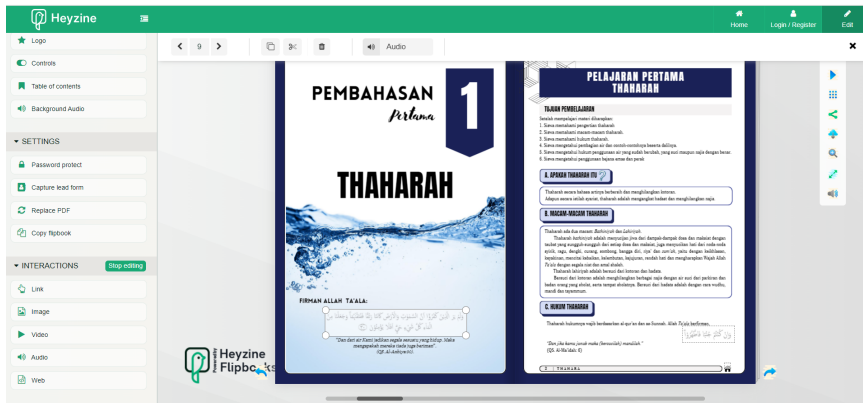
Heyzine

Home
Login / Register
Edit

Logo
Controls
Table of contents
Background Audio

▾ SETTINGS
Password protect
Capture lead form
Replace PDF
Copy flipbook

▾ INTERACTIONS
Stop editing
Link
Image
Video
Audio
Web

9
Audio

PEMBAHASAN
Pertama
1
THAHARAH

FIRMAN ALLAH TA'ALA:

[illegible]

"Dan dari air Kami jadikan segala sesuatu yang hidup. Maka mengapakah mereka tiada juga beriman?" (QS. Al-Anbiya:30)

Powered by
Heyzine
Flipbooks

PELAJARAN PERTAMA
THAHARAH

TUJUAN PEMBELAJARAN

Setelah mempelajari materi diharapkan:
1. Siswa memahami pengertian thaharah.
2. Siswa memahami macam-macam thaharah.
3. Siswa memahami hukum thaharah.
4. Siswa memahami pembagian air dan contoh-contohnya beserta dalilnya.
5. Siswa mengetahui hukum penggunaan air yang sudah berubah, yang suci maupun najis dengan benar.
6. Siswa mengetahui penggunaan bejana emas dan perak

A. APAKAH THAHARAH ITU ?

Thaharah secara bahasa artinya berbersih dan menghilangkan kotoran.
Adapun secara istilah syariat, thaharah adalah mengangkat hadats dan menghilangkan najis.

B. MACAM-MACAM THAHARAH

Thaharah ada dua macam: Bathiniyah dan Lahiriyah.
Thaharah bathiniyah adalah menyucikan jiwa dari dampak-dampak dosa dan maksiat dengan taubat yang sungguh-sungguh dari setiap dosa dan maksiat, juga menyucikan hati dari noda-noda syirik, ragu, dengki, curang, sombong, bangga diri, riya' dan sum'ah; yaitu dengan keikhlasan, keyakinan, mencintai kebaikan, kelembutan, kejujuran, rendah hati dan mengharapkan Wajah Allah Ta'ala dengan segala niat dan amal sholeh.
Thaharah lahiriyah adalah bersuci dari kotoran dan hadats.
Bersuci dari kotoran adalah menghilangkan berbagai najis dengan air suci dari pakaian dan badan orang yang sholat, serta tempat sholatnya. Bersuci dari hadats adalah dengan cara wudhu, mandi dan tayammum.

C. HUKUM THAHARAH

Thaharah hukumnya wajib berdasarkan al-qur'an dan as-Sunnah. Allah Ta'ala berfirman:

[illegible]

"Dan jika kamu junub maka (bersucilah) mandilah." (QS. Al-Ma'idah: 6)

1 THAHARA